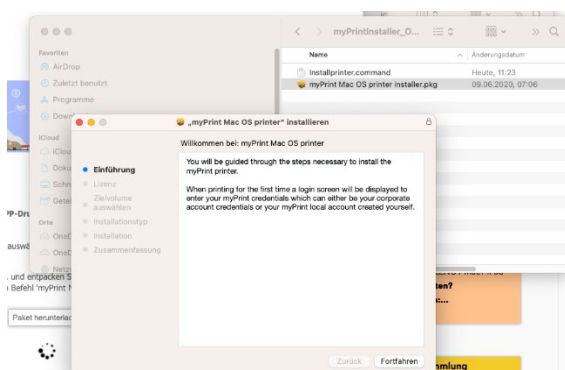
myPrintInstaller_O...

Favoriten
AirDrop
Zuletzt benutzt
Programme
Down
iCloud
iClou
Doku
Schr
Gete
Orte
OneD
OneD
Netz

Name
Änderungsdatum
Installprinter.command
Heute, 11:23
myPrint Mac OS printer installer.pkg
09.06.2020, 07:06

„myPrint Mac OS printer" installieren
Willkommen bei: myPrint Mac OS printer
Einführung
Lizenz
Zielvolume auswählen
Installationstyp
Installation
Zusammenfassung

You will be guided through the steps necessary to install the myPrint printer.

When printing for the first time a login screen will be displayed to enter your myPrint credentials which can either be your corporate account credentials or your myPrint local account created yourself.

Zurück
Fortfahren

P-Dru
auswä
. und entpacken S
Befehl 'myPrint N
Paket herunterlad
ten?
...
mlung